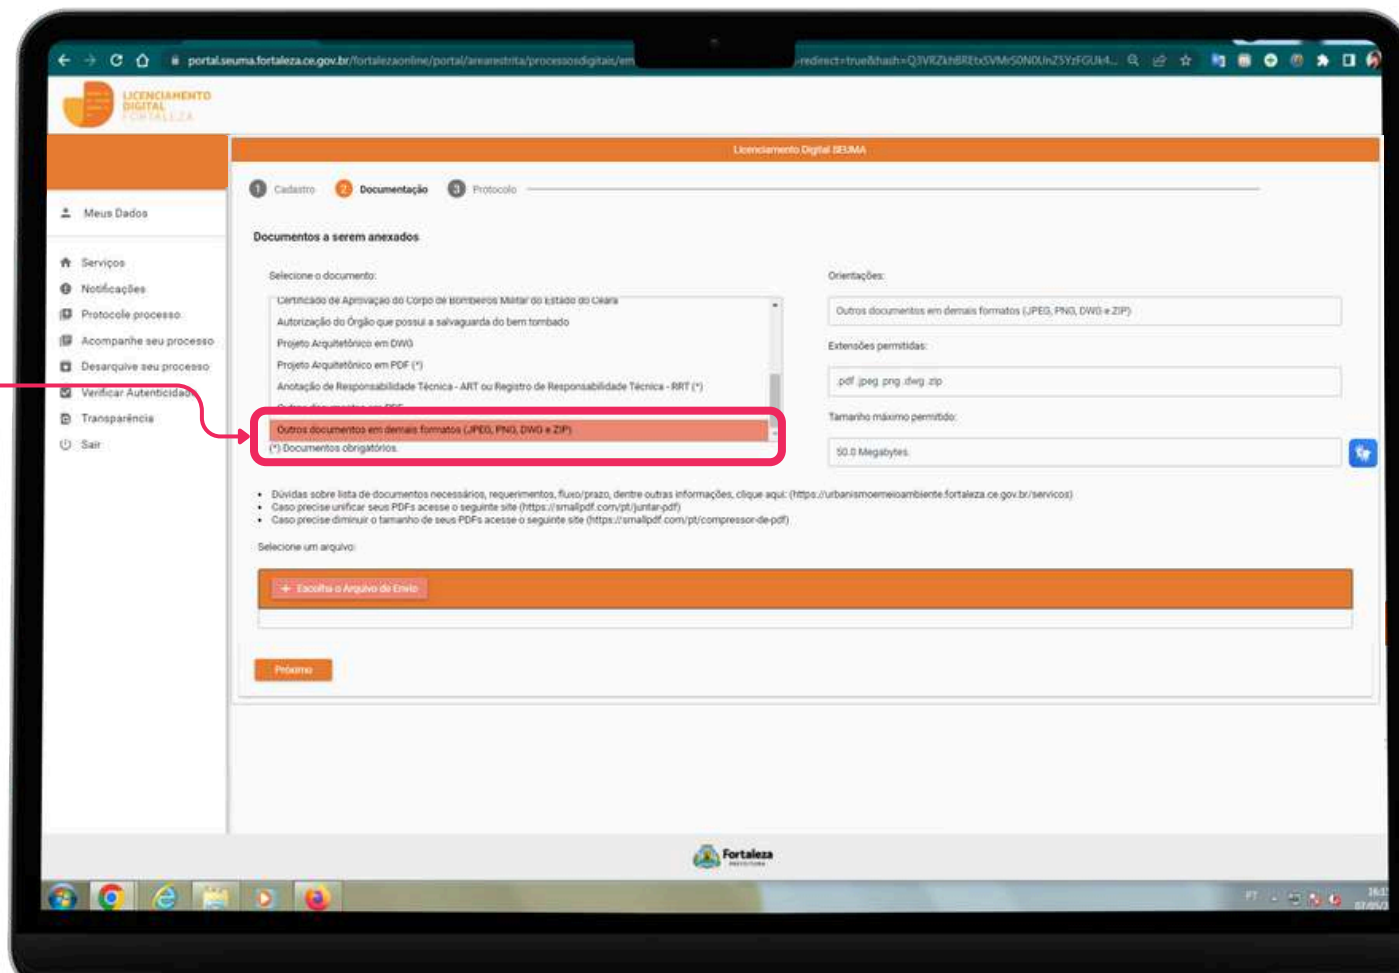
portal.seuma.fortaleza.ce.gov.br/fortalezaonline/portal/arearestrita/processosdigitais/em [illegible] redirect=true&hash=Q3VRZkhBREtxSVMrS0N0UnZ5YzFGUk4...

LICENCIAMENTO DIGITAL FORTALEZA

Meus Dados

Serviços
Notificações
Protocole processo
Acompanhe seu processo
Desarquive seu processo
Verificar Autenticidade
Transparência
Sair

Licenciamento Digital SEUMA

1 Cadastro 2 Documentação 3 Protocolo

Documentos a serem anexados

Selecione o documento:

Certificado de Aprovação do Corpo de Bombeiros Militar do Estado do Ceará
Autorização do Órgão que possui a salvaguarda do bem tombado
Projeto Arquitetônico em DWG
Projeto Arquitetônico em PDF (*)
Anotação de Responsabilidade Técnica - ART ou Registro de Responsabilidade Técnica - RRT (*)
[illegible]
Outros documentos em demais formatos (JPEG, PNG, DWG e ZIP)
(*) Documentos obrigatórios.

Orientações:
Outros documentos em demais formatos (JPEG, PNG, DWG e ZIP)
Extensões permitidas:
.pdf .jpeg .png .dwg .zip
Tamanho máximo permitido:
50.0 Megabytes

• Dúvidas sobre lista de documentos necessários, requerimentos, fluxo/prazo, dentre outras informações, clique aqui: (https://urbanismoemeioambiente.fortaleza.ce.gov.br/servicos)
• Caso precise unificar seus PDFs acesse o seguinte site (https://smallpdf.com/pt/juntar-pdf)
• Caso precise diminuir o tamanho de seus PDFs acesse o seguinte site (https://smallpdf.com/pt/compressor-de-pdf)

Selecione um arquivo:

+ Escolha o Arquivo de Envio

Próximo

Fortaleza